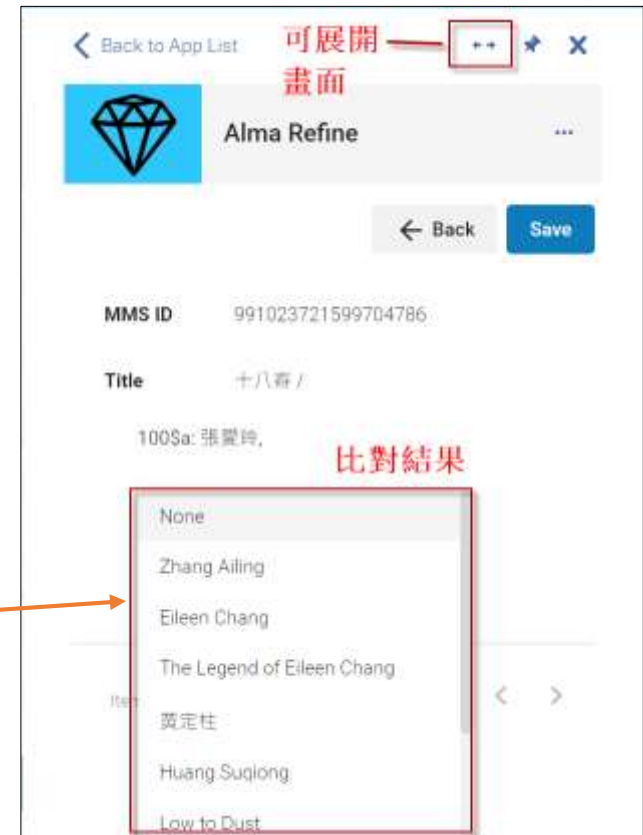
< Back to App List

可展開畫面

Alma Refine

...

← Back

Save

MMS ID 991023721599704786

Title 十八春 /

100$a: 張愛玲,

比對結果

None

Zhang Ailing

Eileen Chang

The Legend of Eileen Chang

黃定柱

Huang Suqiong

Low to Dust

Item